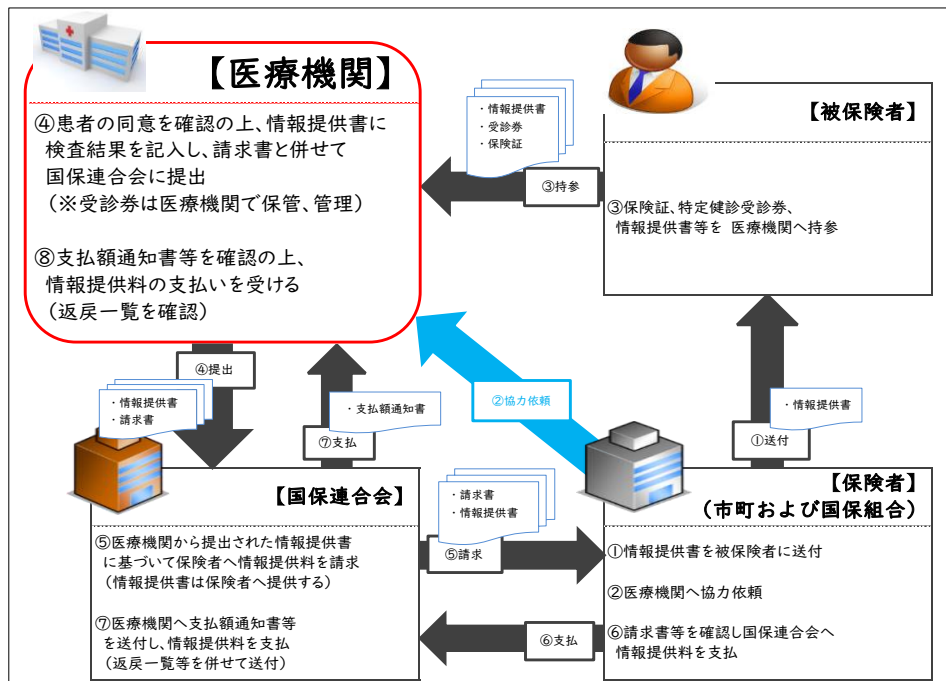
【医療機関】

④患者の同意を確認の上、情報提供書に検査結果を記入し、請求書と併せて国保連合会に提出
（※受診券は医療機関で保管、管理）

⑧支払額通知書等を確認の上、情報提供料の支払いを受ける
（返戻一覧を確認）

・情報提供書
・受診券
・保険証

③持参

【被保険者】

③保険証、特定健診受診券、情報提供書等を 医療機関へ持参

④提出

・情報提供書
・請求書

・支払額通知書

⑦支払

②協力依頼

・情報提供書

①送付

【国保連合会】

⑤医療機関から提出された情報提供書に基づいて保険者へ情報提供料を請求
（情報提供書は保険者へ提供する）

⑦医療機関へ支払額通知書等を送付し、情報提供料を支払
（返戻一覧等を併せて送付）

・請求書
・情報提供書

⑤請求

⑥支払

【保険者】
（市町および国保組合）

①情報提供書を被保険者に送付

②医療機関へ協力依頼

⑥請求書等を確認し国保連合会へ情報提供料を支払